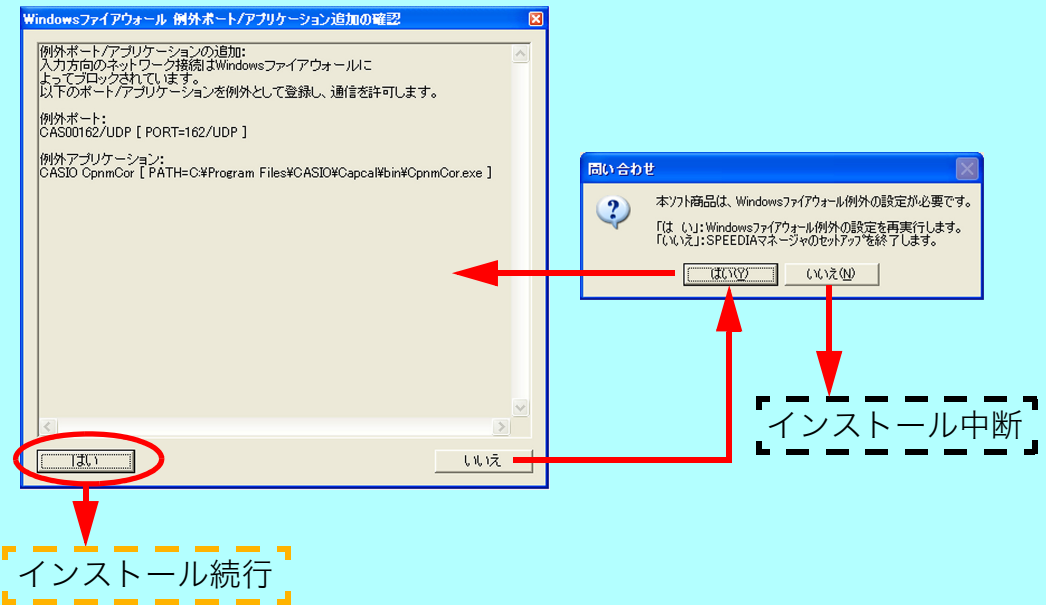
Windowsファイアウォール 例外ポート/アプリケーション追加の確認

例外ポート/アプリケーションの追加:
入力方向のネットワーク接続はWindowsファイアウォールによってブロックされています。
以下のポート/アプリケーションを例外として登録し、通信を許可します。

例外ポート:
CAS00162/UDP [ PORT=162/UDP ]

例外アプリケーション:
CASIO CpnmCor [ PATH=C:¥Program Files¥CASIO¥Capcal¥bin¥CpnmCor.exe ]

はい

いいえ

問い合わせ

本ソフト商品は、Windowsファイアウォール例外の設定が必要です。

「は い」:Windowsファイアウォール例外の設定を再実行します。
「いいえ」:SPEEDIAマネージャのセットアップを終了します。

はい(Y)

いいえ(N)

インストール中断

インストール続行